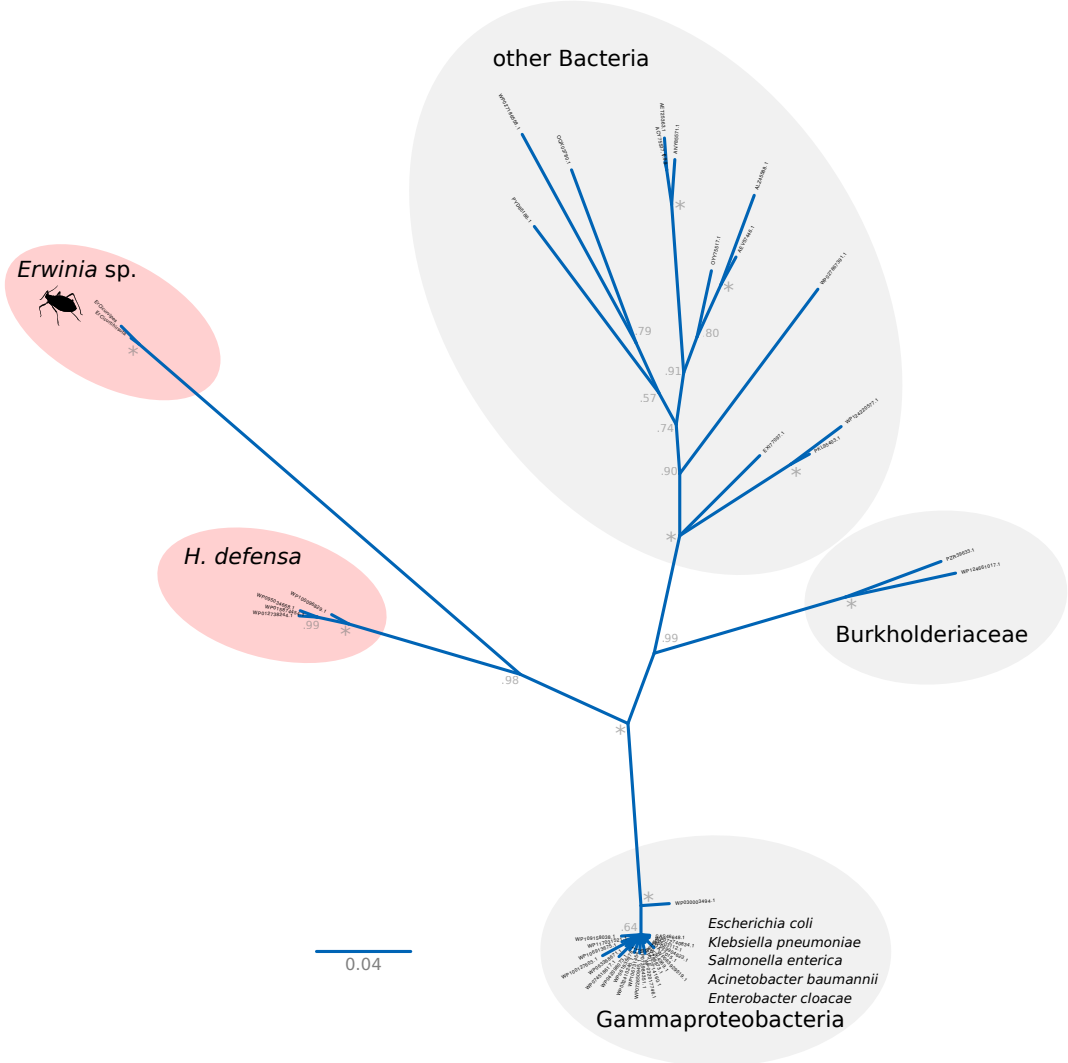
other Bacteria

Erwinia sp.

H. defensa

Burkholderiaceae

Gammaproteobacteria

Escherichia coli
Klebsiella pneumoniae
Salmonella enterica
Acinetobacter baumannii
Enterobacter cloacae

0.04

.79
.80
.91
.57
.74
.90
*
*
*
*
*
.99
*
.99
.98
*
*
.64
*
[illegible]